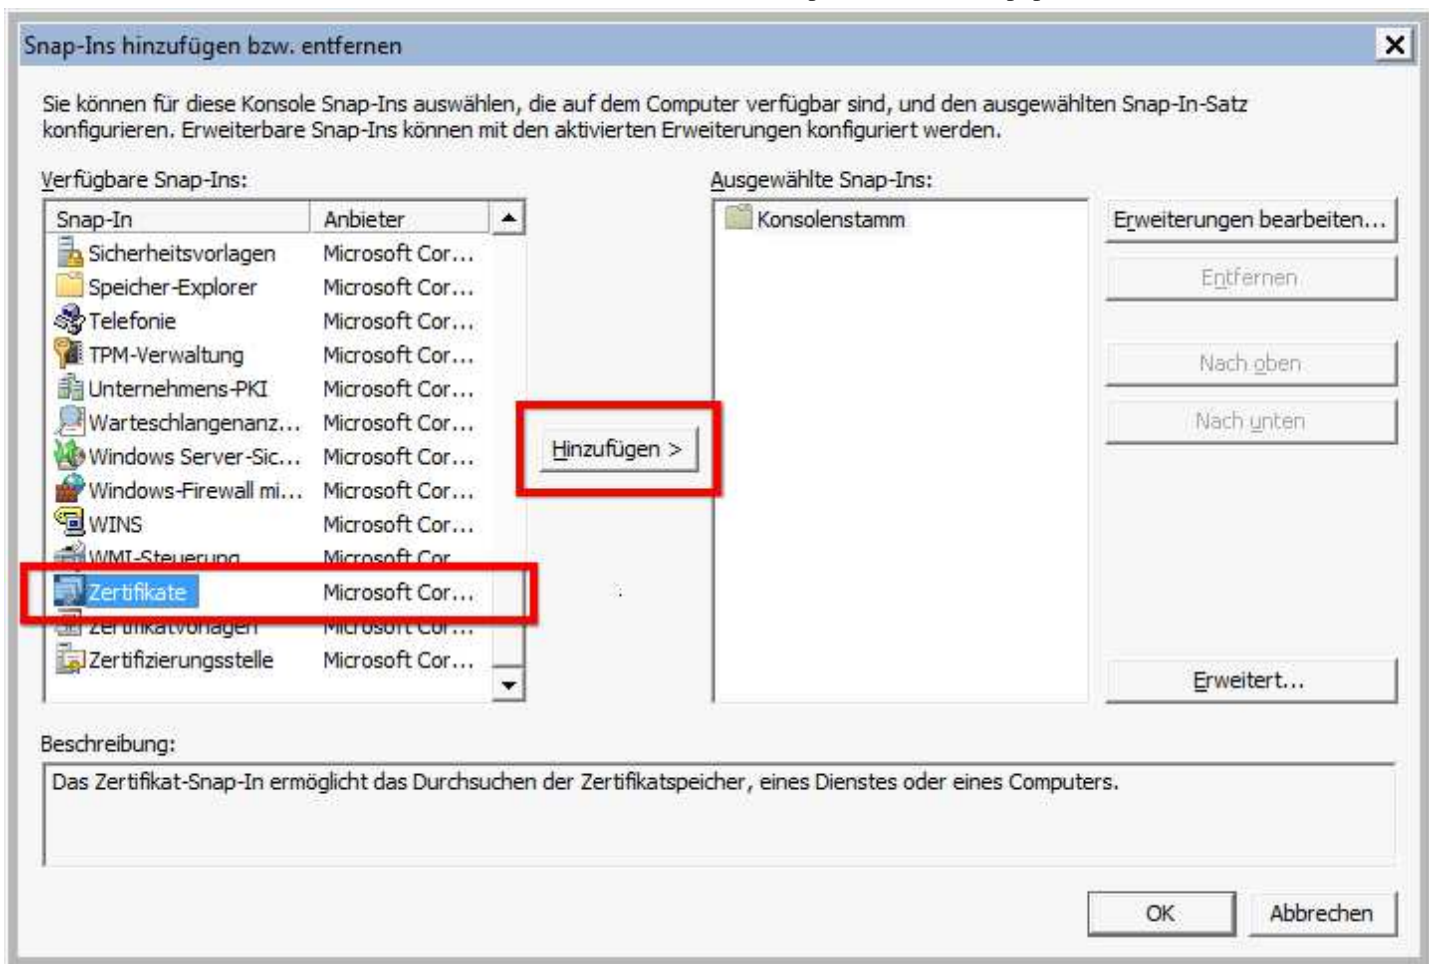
Snap-Ins hinzufügen bzw. entfernen

Sie können für diese Konsole Snap-Ins auswählen, die auf dem Computer verfügbar sind, und den ausgewählten Snap-In-Satz konfigurieren. Erweiterbare Snap-Ins können mit den aktivierten Erweiterungen konfiguriert werden.

Verfügbare Snap-Ins:

| Snap-In | Anbieter |
|---|---|
| Sicherheitsvorlagen | Microsoft Cor... |
| Speicher-Explorer | Microsoft Cor... |
| Telefonie | Microsoft Cor... |
| TPM-Verwaltung | Microsoft Cor... |
| Unternehmens-PKI | Microsoft Cor... |
| Warteschlangenanz... | Microsoft Cor... |
| Windows Server-Sic... | Microsoft Cor... |
| Windows-Firewall mi... | Microsoft Cor... |
| WINS | Microsoft Cor... |
| WMI-Steuerung | Microsoft Cor... |
| Zertifikate | Microsoft Cor... |
| Zertifikatvorlagen | Microsoft Cor... |
| Zertifizierungsstelle | Microsoft Cor... |

Hinzufügen >

Ausgewählte Snap-Ins:

Konsolenstamm

Erweiterungen bearbeiten...

Entfernen

Nach oben

Nach unten

Erweitert...

Beschreibung:

Das Zertifikat-Snap-In ermöglicht das Durchsuchen der Zertifikatspeicher, eines Dienstes oder eines Computers.

OK

Abbrechen